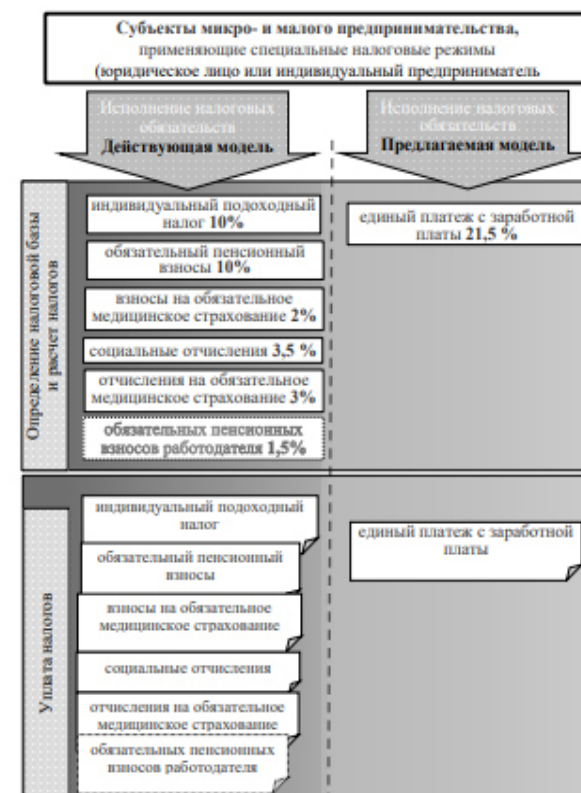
Субъекты микро- и малого предпринимательства, применяющие специальные налоговые режимы (юридическое лицо или индивидуальный предприниматель

Исполнение налоговых обязательств
Действующая модель

Исполнение налоговых обязательств
Предлагаемая модель

Определение налоговой базы и расчет налогов

индивидуальный подоходный налог 10%

обязательный пенсионный взносы 10%

взносы на обязательное медицинское страхование 2%

социальные отчисления 3,5 %

отчисления на обязательное медицинское страхование 3%

обязательных пенсионных взносов работодателя 1,5%

единый платеж с заработной платы 21,5 %

Уплата налогов

индивидуальный подоходный налог

обязательный пенсионный взносы

взносы на обязательное медицинское страхование

социальные отчисления

отчисления на обязательное медицинское страхование

обязательных пенсионных взносов работодателя

единый платеж с заработной платы